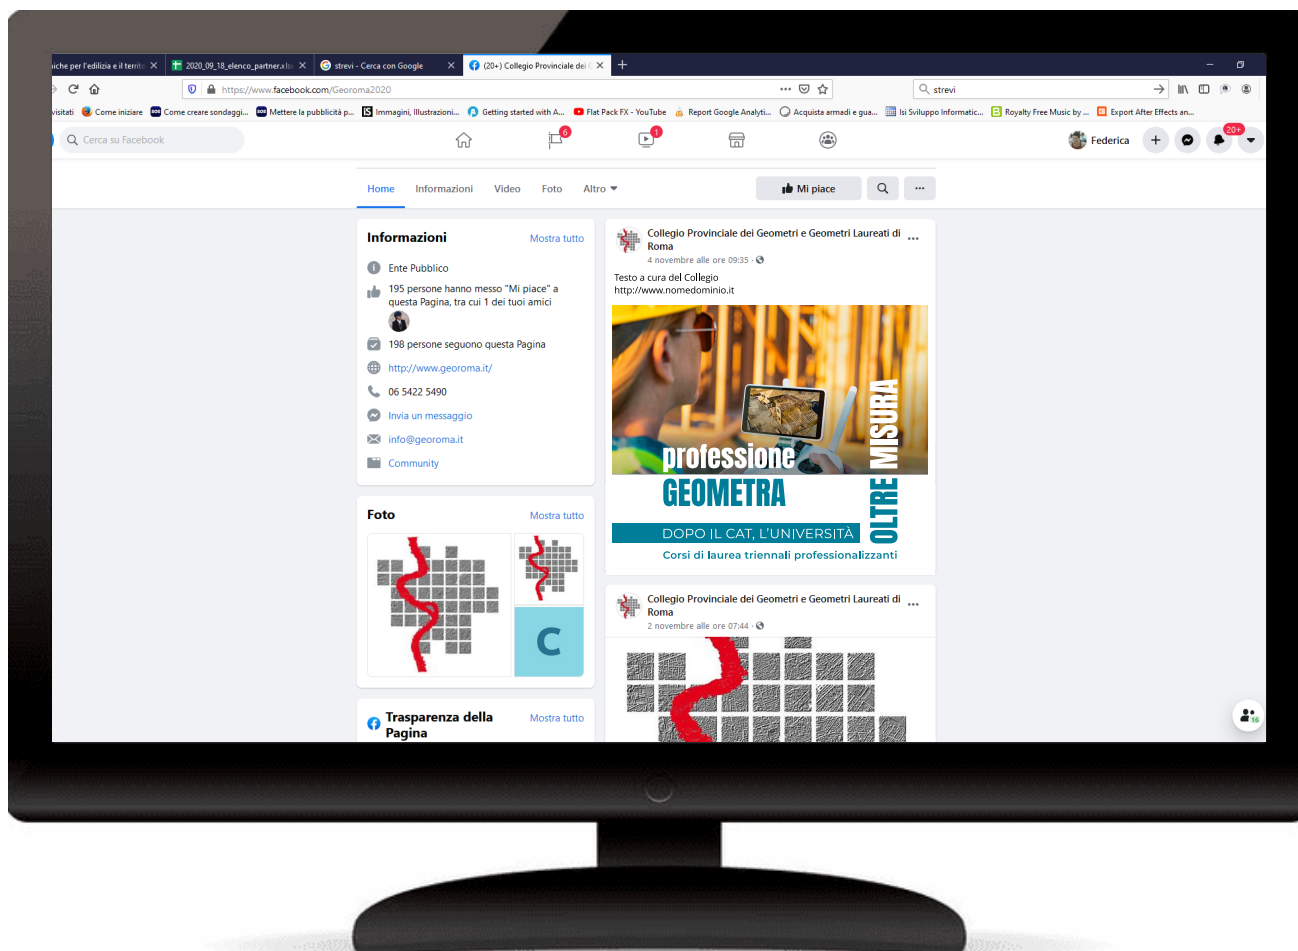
niche per l'edilizia e il territo ✕ 2020_09_18_elenco_partner.xls ✕ strevi - Cerca con Google ✕ (20+) Collegio Provinciale dei G ✕ +

https://www.facebook.com/Georoma2020 ··· strevi

visitati Come iniziare Come creare sondaggi... Mettere la pubblicità p... Immagini, Illustrazioni... Getting started with A... Flat Pack FX - YouTube Report Google Analyti... Acquista armadi e gua... Isi Sviluppo Informatic... Royalty Free Music by ... Export After Effects an...

Cerca su Facebook 6 1 Federica + 20+

Home Informazioni Video Foto Altro Mi piace ···

Informazioni Mostra tutto

Ente Pubblico

195 persone hanno messo "Mi piace" a questa Pagina, tra cui 1 dei tuoi amici

198 persone seguono questa Pagina

http://www.georoma.it/

06 5422 5490

Invia un messaggio

info@georoma.it

Community

Foto Mostra tutto

C

Trasparenza della Pagina Mostra tutto

Collegio Provinciale dei Geometri e Geometri Laureati di Roma ···
4 novembre alle ore 09:35

Testo a cura del Collegio
http://www.nomedominio.it

professione GEOMETRA OLTRE MISURA
DOPO IL CAT, L'UNIVERSITÀ
Corsi di laurea triennali professionalizzanti

Collegio Provinciale dei Geometri e Geometri Laureati di Roma ···
2 novembre alle ore 07:44

16